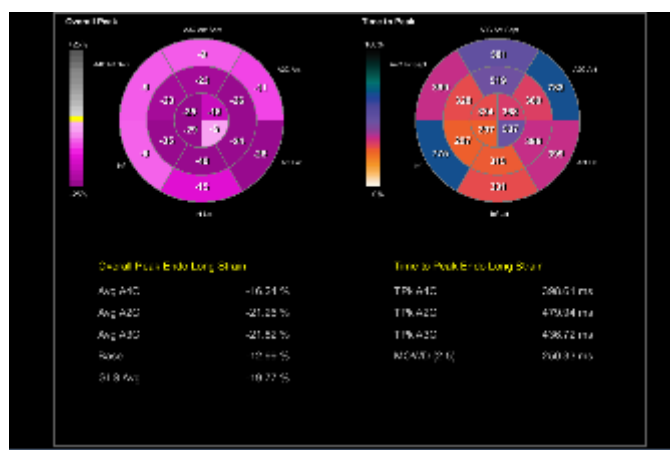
Overall Peak

Time to Peak

Overall Peak Endo Long Strain

| Avg A4C | -16.21 % |
|---|---|
| Avg A2C | -21.25 % |
| Avg A3C | -21.52 % |
| Base | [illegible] % |
| GLS Avg | -19.77 % |

Time to Peak Endo Long Strain

| TTP A4C | 380.51 ms |
|---|---|
| TTP A2C | 479.34 ms |
| TTP A3C | 436.72 ms |
| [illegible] | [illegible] ms |